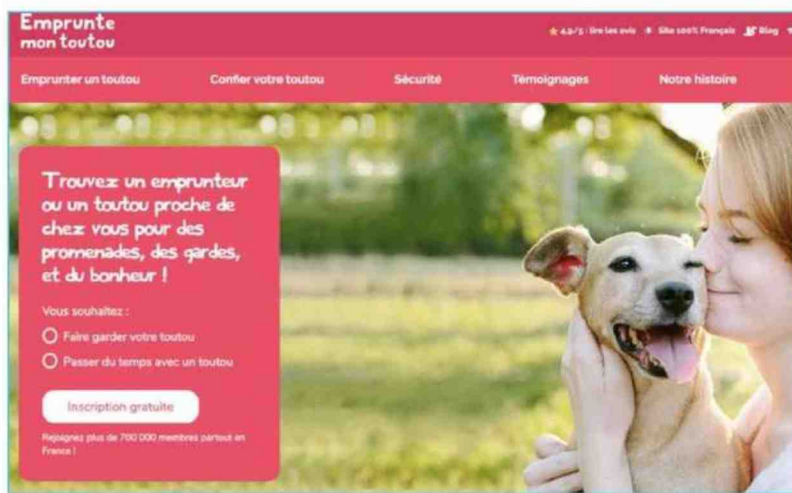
Emprunte mon toutou

★ 4,9/5 : lire les avis ■ Site 100% Français Blog

Emprunter un toutou
Confier votre toutou
Sécurité
Témoignages
Notre histoire

Trouvez un emprunteur ou un toutou proche de chez vous pour des promenades, des gardes, et du bonheur !

Vous souhaitez :

Faire garder votre toutou

Passer du temps avec un toutou

Inscription gratuite

Rejoignez plus de 700 000 membres partout en France !